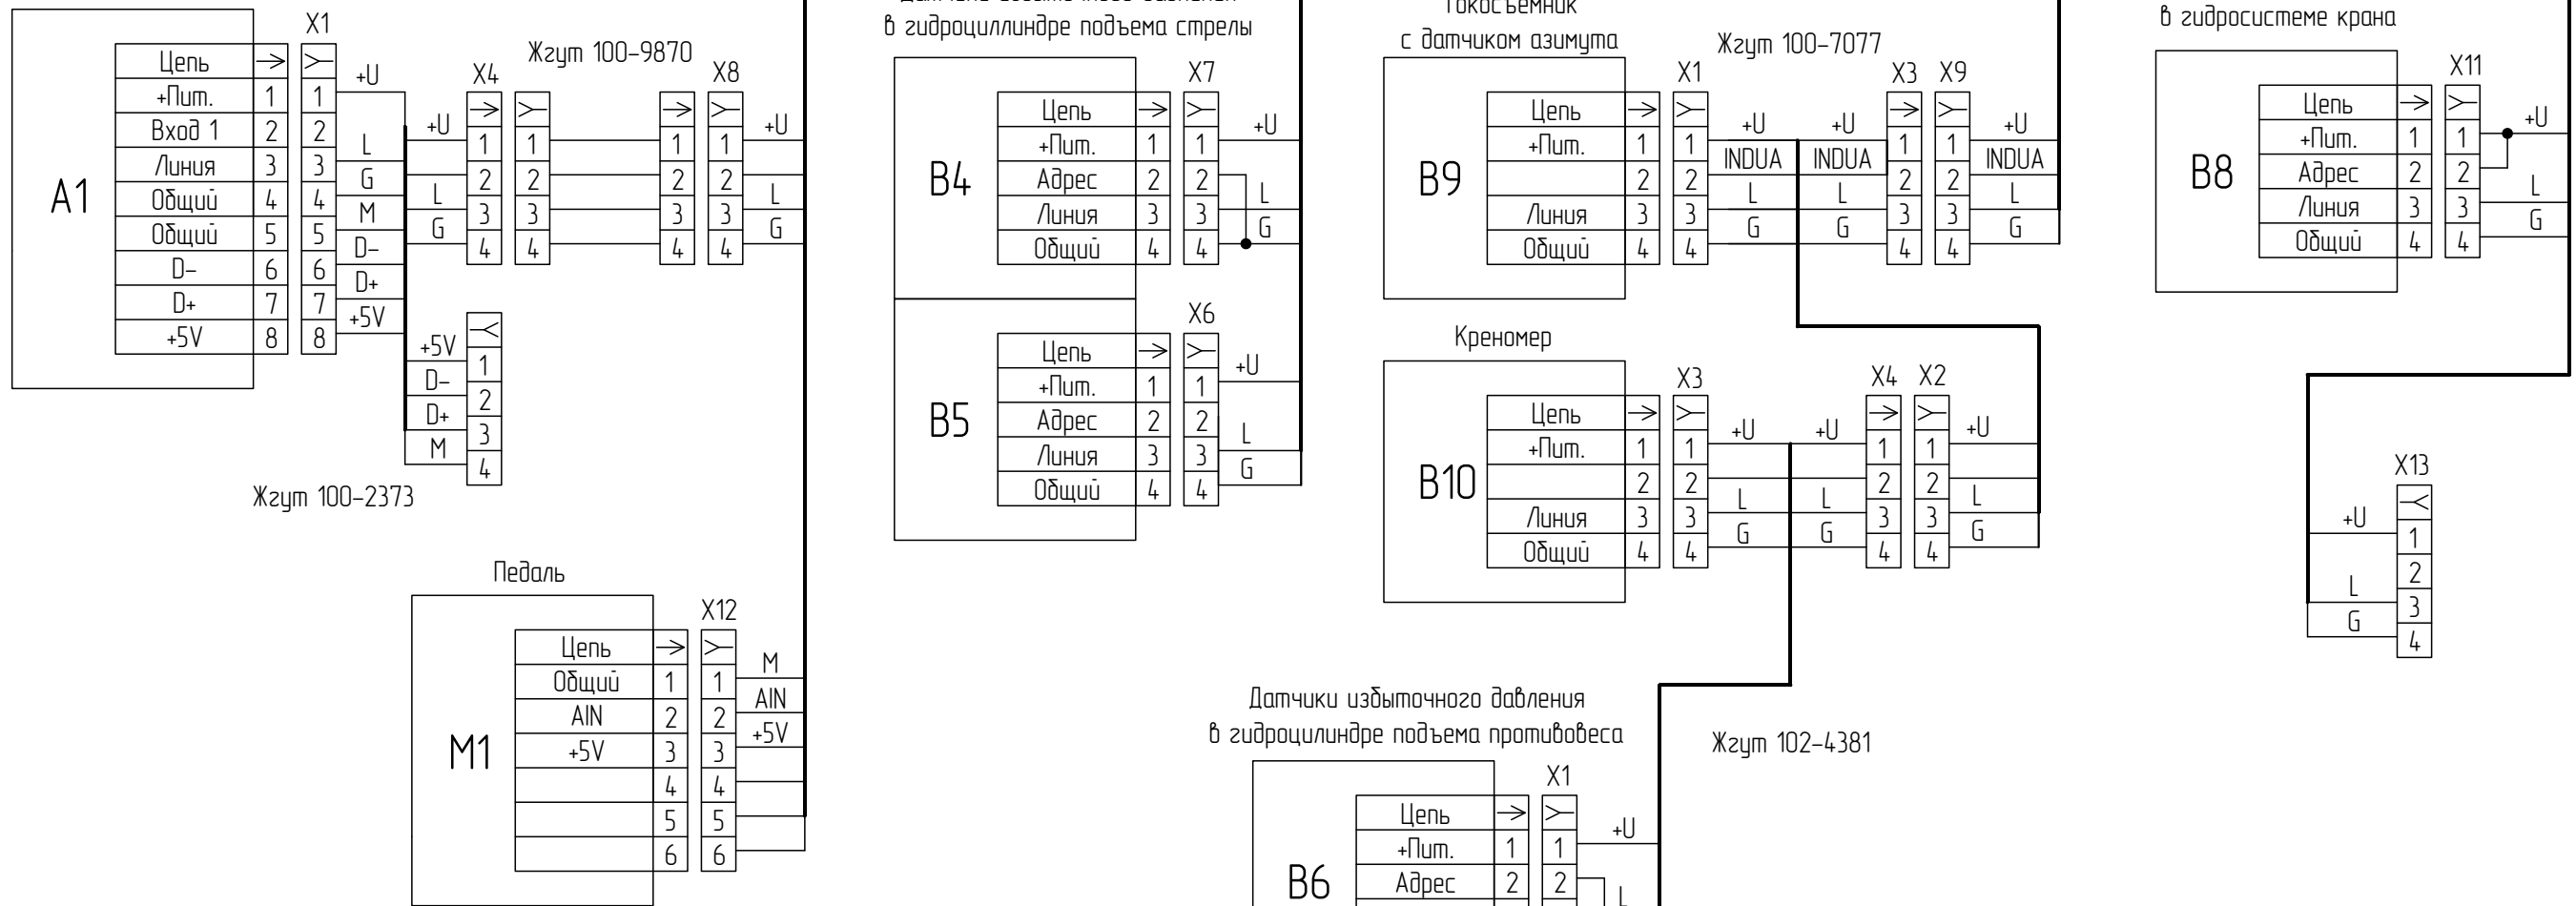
X1
Жгут 100-9870
X4
X8

| Цепь | → | ≻ |
|---|---|---|
| +Пит. | 1 | 1 |
| Вход 1 | 2 | 2 |
| Линия | 3 | 3 |
| Общий | 4 | 4 |
| Общий | 5 | 5 |
| D– | 6 | 6 |
| D+ | 7 | 7 |
| +5V | 8 | 8 |

A1

+U
L
G
M
D–
D+
+5V

+U
L
G
1 2 3 4
1 2 3 4
1 2 3 4
1 2 3 4
+U
L
G

+5V
D–
D+
M
1 2 3 4

Жгут 100-2373

Педаль
X12

| Цепь | → | ≻ |
|---|---|---|
| Общий | 1 | 1 |
| AIN | 2 | 2 |
| +5V | 3 | 3 |
|  | 4 | 4 |
|  | 5 | 5 |
|  | 6 | 6 |

M1
M
AIN
+5V

в гидроцилиндре подъема стрелы
X7

B4

| Цепь | → | ≻ |
|---|---|---|
| +Пит. | 1 | 1 |
| Адрес | 2 | 2 |
| Линия | 3 | 3 |
| Общий | 4 | 4 |

+U
L
G

X6

B5

| Цепь | → | ≻ |
|---|---|---|
| +Пит. | 1 | 1 |
| Адрес | 2 | 2 |
| Линия | 3 | 3 |
| Общий | 4 | 4 |

+U
L
G

Токосъемник
с датчиком азимута
Жгут 100-7077
X1
X3 X9

B9

| Цепь | → | ≻ |
|---|---|---|
| +Пит. | 1 | 1 |
|  | 2 | 2 |
| Линия | 3 | 3 |
| Общий | 4 | 4 |

+U
INDUA
L
G
+U
INDUA
L
G
1 2 3 4
1 2 3 4
+U
INDUA
L
G

Креномер
X3
X4 X2

B10

| Цепь | → | ≻ |
|---|---|---|
| +Пит. | 1 | 1 |
|  | 2 | 2 |
| Линия | 3 | 3 |
| Общий | 4 | 4 |

+U
L
G
+U
L
G
1 2 3 4
1 2 3 4
+U
L
G

Датчики избыточного давления
в гидроцилиндре подъема противовеса
Жгут 102-4381
X1

B6

| Цепь | → | ≻ |
|---|---|---|
| +Пит. | 1 | 1 |
| Адрес | 2 | 2 |

+U
L

в гидросистеме крана
X11

B8

| Цепь | → | ≻ |
|---|---|---|
| +Пит. | 1 | 1 |
| Адрес | 2 | 2 |
| Линия | 3 | 3 |
| Общий | 4 | 4 |

+U
L
G

X13
+U
L
G
1 2 3 4